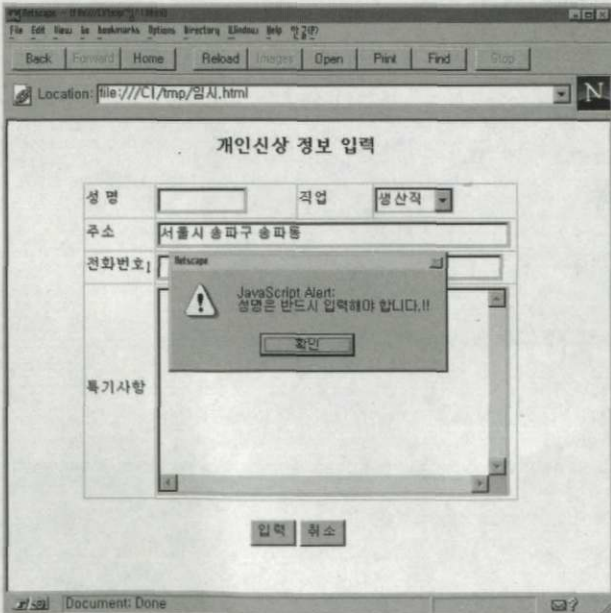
Netscape - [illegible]

File Edit View Go Bookmarks Options Directory Window Help 한글(H)

Back Forward Home Reload Images Open Print Find Stop

Location: file:///C|/tmp/임시.html

N

개인신상 정보 입력

| 성 명 | | 직업 | 생산직 |
|---|---|---|---|
| 주소 | 서울시 송파구 송파동 | | |
| 전화번호 | | | |
| 특기사항 | | | |

Netscape

JavaScript Alert:
성명은 반드시 입력해야 합니다.!!

확인

입력 취소

Document: Done